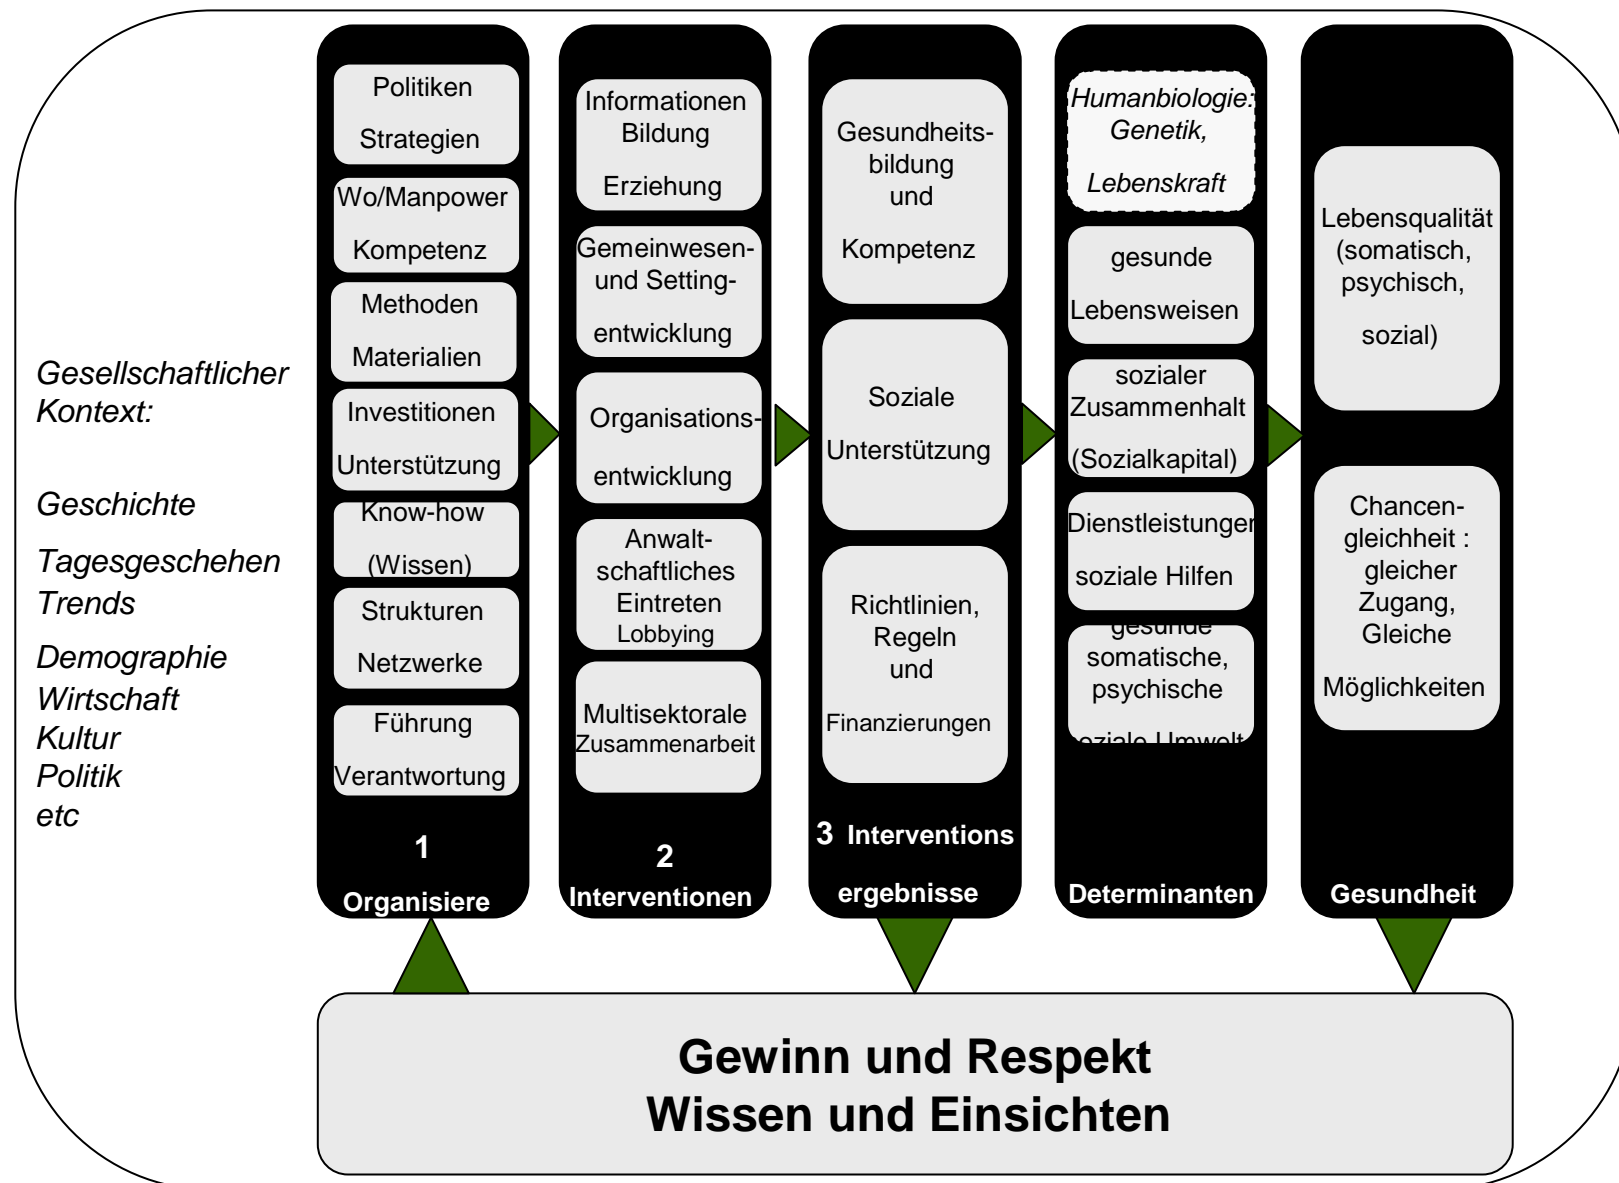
Gesellschaftlicher Kontext:

Geschichte

Tagesgeschehen
Trends

Demographie
Wirtschaft
Kultur
Politik
etc

Politiken
Strategien

Wo/Manpower
Kompetenz

Methoden
Materialien

Investitionen
Unterstützung

Know-how
(Wissen)

Strukturen
Netzwerke

Führung
Verantwortung

1
Organisiere

Informationen
Bildung
Erziehung

Gemeinwesen- und Setting-entwicklung

Organisations-entwicklung

Anwalt-schaftliches Eintreten
Lobbying

Multisektorale Zusammenarbeit

2
Interventionen

Gesundheits-bildung und
Kompetenz

Soziale
Unterstützung

Richtlinien, Regeln und
Finanzierungen

3 Interventions
ergebnisse

Humanbiologie: Genetik,
Lebenskraft

gesunde
Lebensweisen

sozialer Zusammenhalt
(Sozialkapital)

Dienstleistungen
soziale Hilfen

gesunde somatische, psychische
soziale Umwelt

Determinanten

Lebensqualität (somatisch, psychisch,
sozial)

Chancen-gleichheit : gleicher Zugang, Gleiche
Möglichkeiten

Gesundheit

Gewinn und Respekt
Wissen und Einsichten